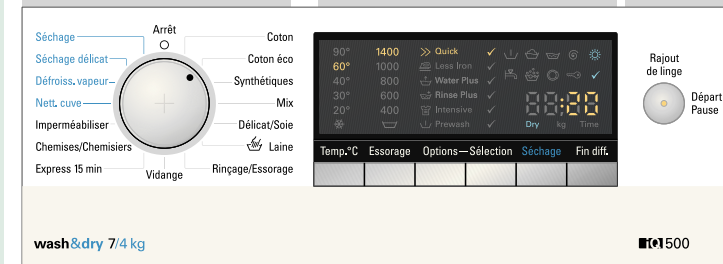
Séchage
Séchage délicat
Défroiss. vapeur
Nett. cuve
Imperméabiliser
Chemises/Chemisiers
Express 15 min

Arrêt

Vidange

Coton
Coton éco
Synthétiques
Mix
Délicat/Soie
Laine
Rinçage/Essorage

90° 1400 Quick
60° 1000 Less Iron
40° 800 Water Plus
30° 600 Rinse Plus
20° 400 Intensive
Prewash

88:88
Dry kg Time

Temp.°C Essorage Options — Sélection Séchage Fin diff.

Rajout de linge

Départ Pause

wash&dry 7/4 kg

iQ500